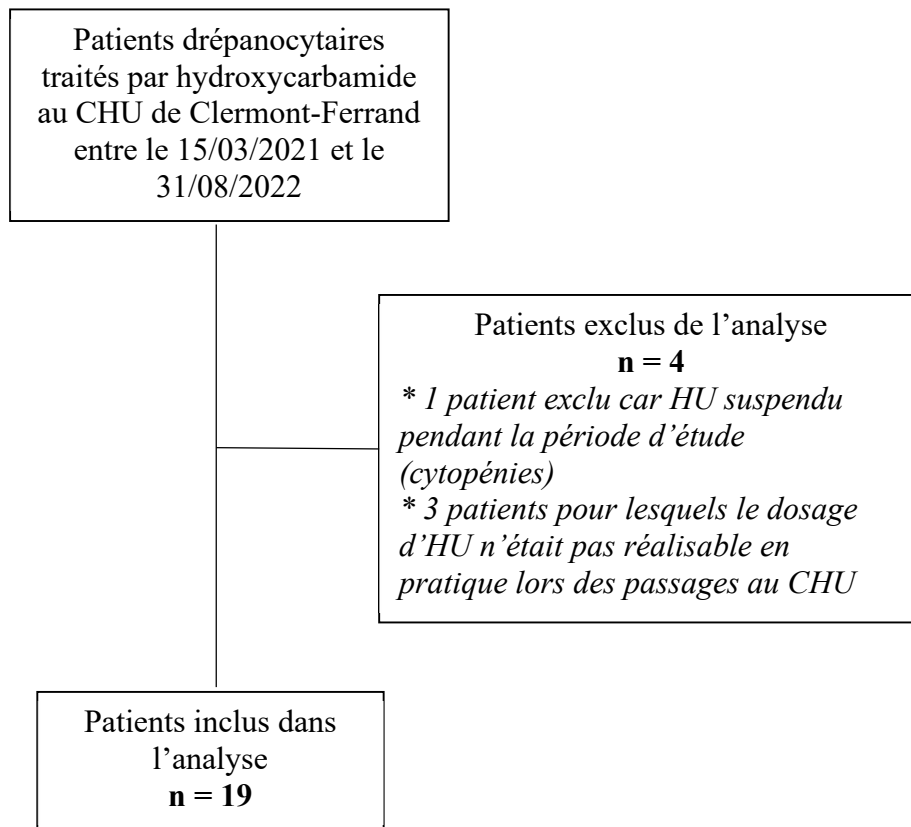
Patients drépanocytaires traités par hydroxycarbamide au CHU de Clermont-Ferrand entre le 15/03/2021 et le 31/08/2022

Patients exclus de l'analyse
**n = 4**
* 1 patient exclu car HU suspendu pendant la période d'étude (cytopénies)
* 3 patients pour lesquels le dosage d'HU n'était pas réalisable en pratique lors des passages au CHU

Patients inclus dans l'analyse
**n = 19**